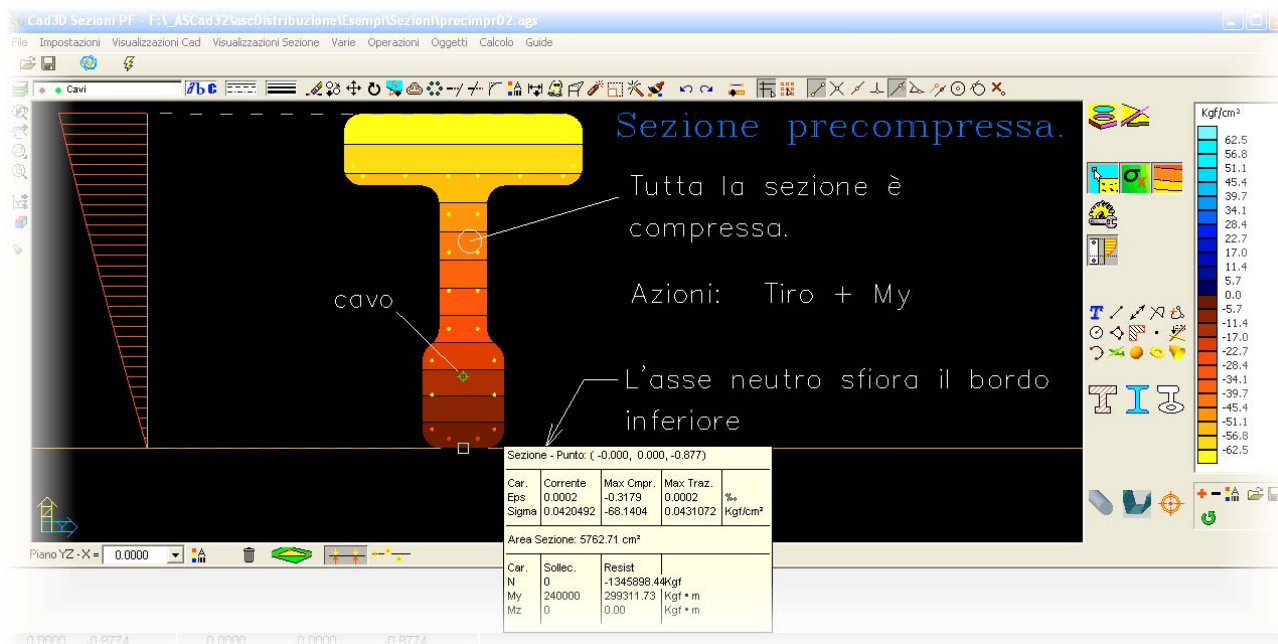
Cad3D Sezioni PF - F:\_ASCad32\ascDistribuzione\Esempi\Sezioni\precimpr02.ags

File Impostazioni Visualizzazioni Cad Visualizzazioni Sezione Varie Operazioni Oggetti Calcolo Guide

Cavi

Sezione precompressa.

Tutta la sezione è compressa.

Azioni: Tiro + My

cavo

L'asse neutro sfiora il bordo inferiore

Kgf/cm²
62.5
56.8
51.1
45.4
39.7
34.1
28.4
22.7
17.0
11.4
5.7
0.0
-5.7
-11.4
-17.0
-22.7
-28.4
-34.1
-39.7
-45.4
-51.1
-56.8
-62.5

Sezione - Punto: ( -0.000, 0.000, -0.877)

| Car. | Corrente | Max Cmpr. | Max Traz. | |
|---|---|---|---|---|
| Eps | 0.0002 | -0.3179 | 0.0002 | ‰ |
| Sigma | 0.0420492 | -68.1404 | 0.0431072 | Kgf/cm² |

Area Sezione: 5762.71 cm²

| Car. | Sollec. | Resist | |
|---|---|---|---|
| N | 0 | -1345898.44 | Kgf |
| My | 240000 | 299311.73 | Kgf • m |
| Mz | 0 | 0.00 | Kgf • m |

Piano YZ - X = 0.0000

0.0000 -0.8774 0.0000 0.0000 -0.8774